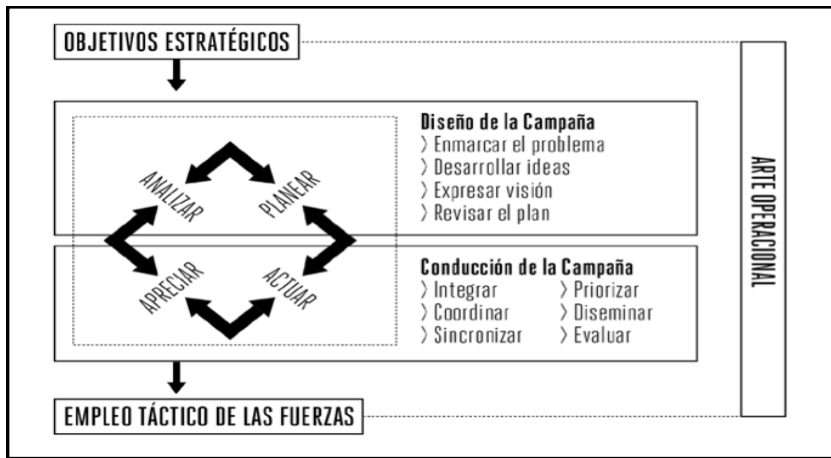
OBJETIVOS ESTRATÉGICOS

ANALIZAR
PLANEAR
APRECIAR
ACTUAR

Diseño de la Campaña
〉Enmarcar el problema
〉Desarrollar ideas
〉Expresar visión
〉Revisar el plan

Conducción de la Campaña
〉Integrar
〉Coordinar
〉Sincronizar
〉Priorizar
〉Diseminar
〉Evaluar

ARTE OPERACIONAL

EMPLEO TÁCTICO DE LAS FUERZAS